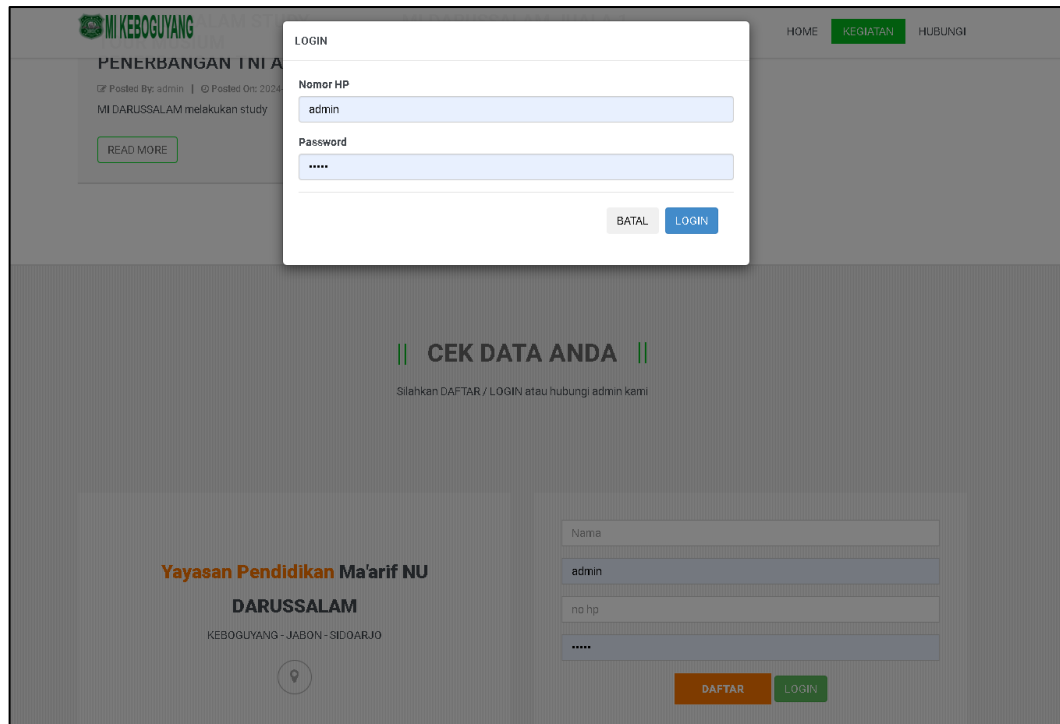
MI KEBOGUYANG

HOME KEGIATAN HUBUNGI

PENERBANGAN TNI A

Posted By: admin | Posted On: 2024

MI DARUSSALAM melakukan study

READ MORE

LOGIN

Nomor HP

admin

Password

•••••

BATAL LOGIN

|| CEK DATA ANDA ||

Silahkan DAFTAR / LOGIN atau hubungi admin kami

Yayasan Pendidikan Ma'arif NU

DARUSSALAM

KEBOGUYANG - JABON - SIDOARJO

Nama

admin

no hp

•••••

DAFTAR LOGIN